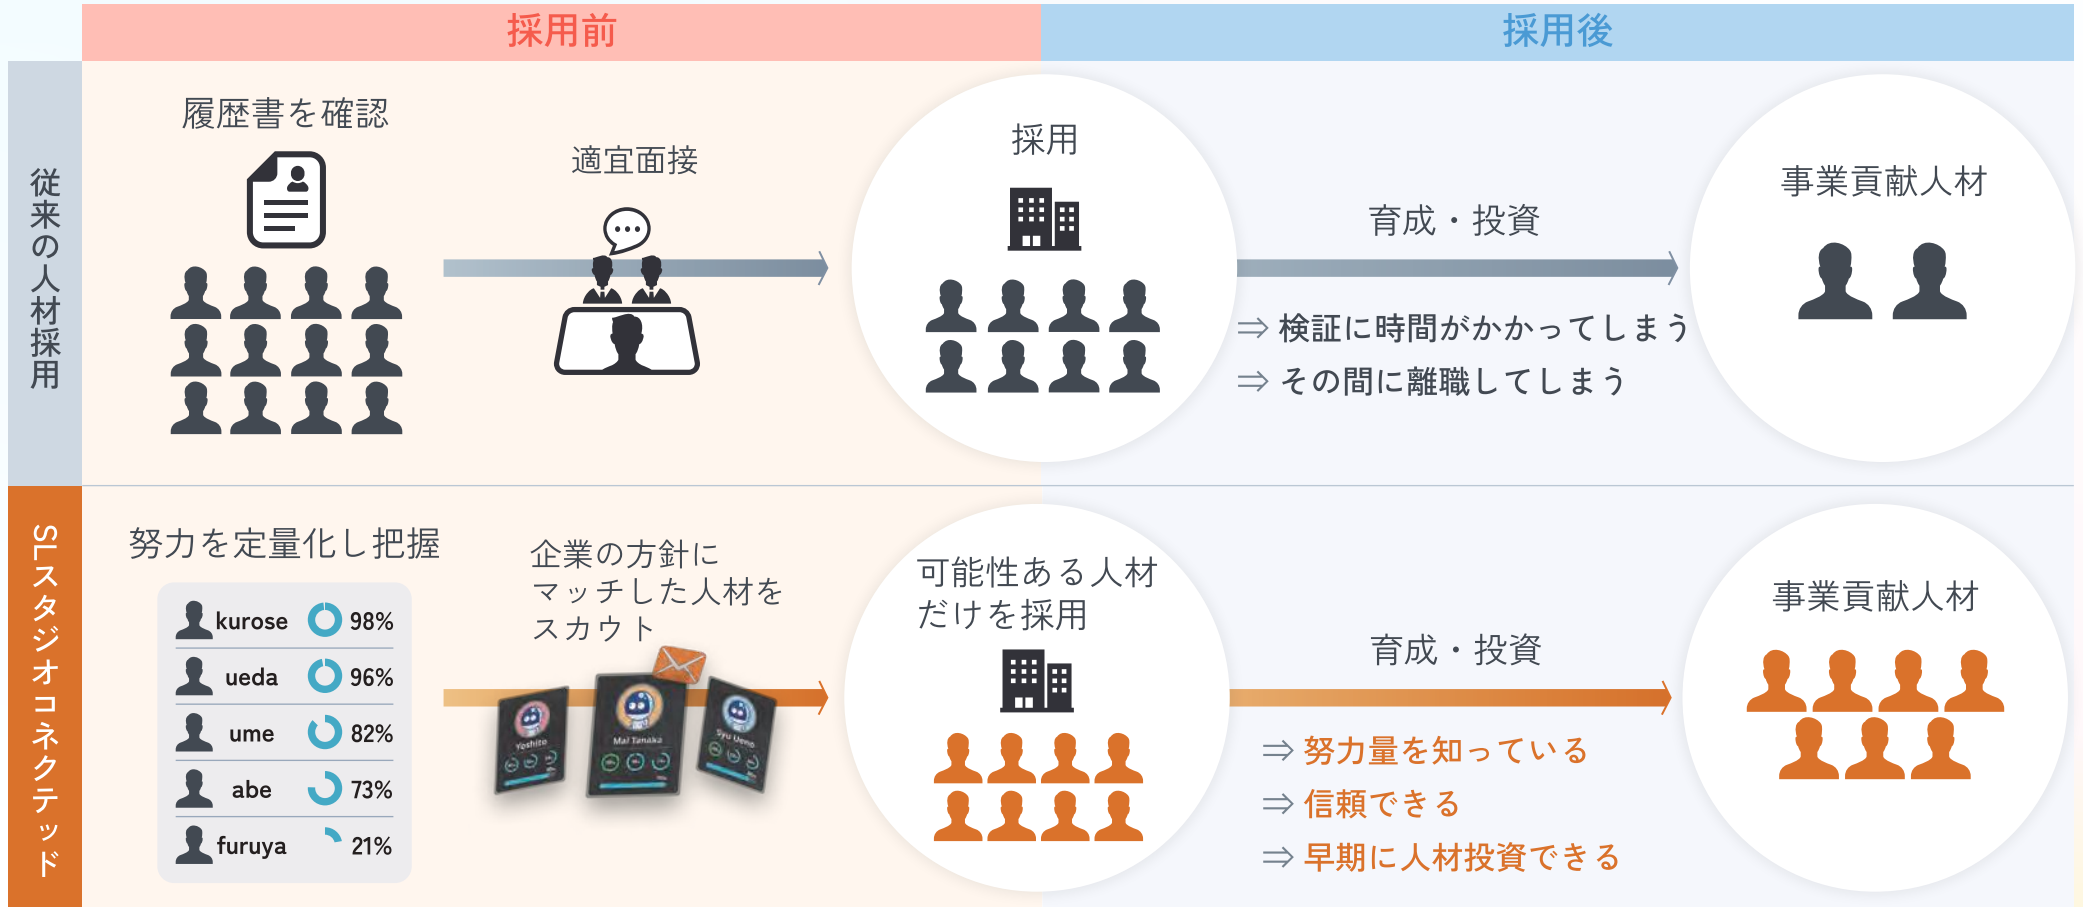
採用前

採用後

従来の人材採用

履歴書を確認

適宜面接

採用

育成・投資

⇒ 検証に時間がかかってしまう

⇒ その間に離職してしまう

事業貢献人材

SLスタジオコネクテッド

努力を定量化し把握

| | |
|---|---|
| kurose | 98% |
| ueda | 96% |
| ume | 82% |
| abe | 73% |
| furuya | 21% |

企業の方針にマッチした人材をスカウト

Yoshito

Mai Tanaka

Syu Ueno

可能性ある人材だけを採用

育成・投資

⇒ 努力量を知っている

⇒ 信頼できる

⇒ 早期に人材投資できる

事業貢献人材